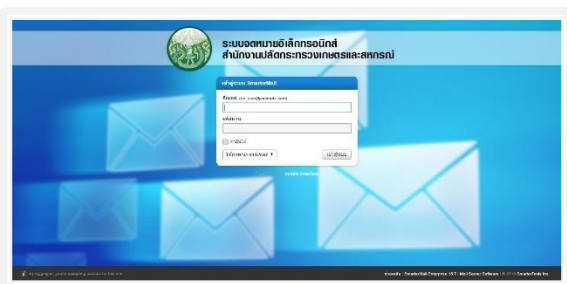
ระบบจดหมายอิเล็กทรอนิกส์
สำนักงานปลัดกระทรวงเกษตรและสหกรณ์

เข้าสู่ระบบ SmarterMail

ชื่ออีเมล (ex. user@example.com)

รหัสผ่าน

จดจำไว้

ใช้ภาษาตามบราวเซอร์

เข้าสู่ระบบ

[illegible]

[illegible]

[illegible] SmarterMail Enterprise 15.7 - Mail Server Software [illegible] SmarterTools Inc.